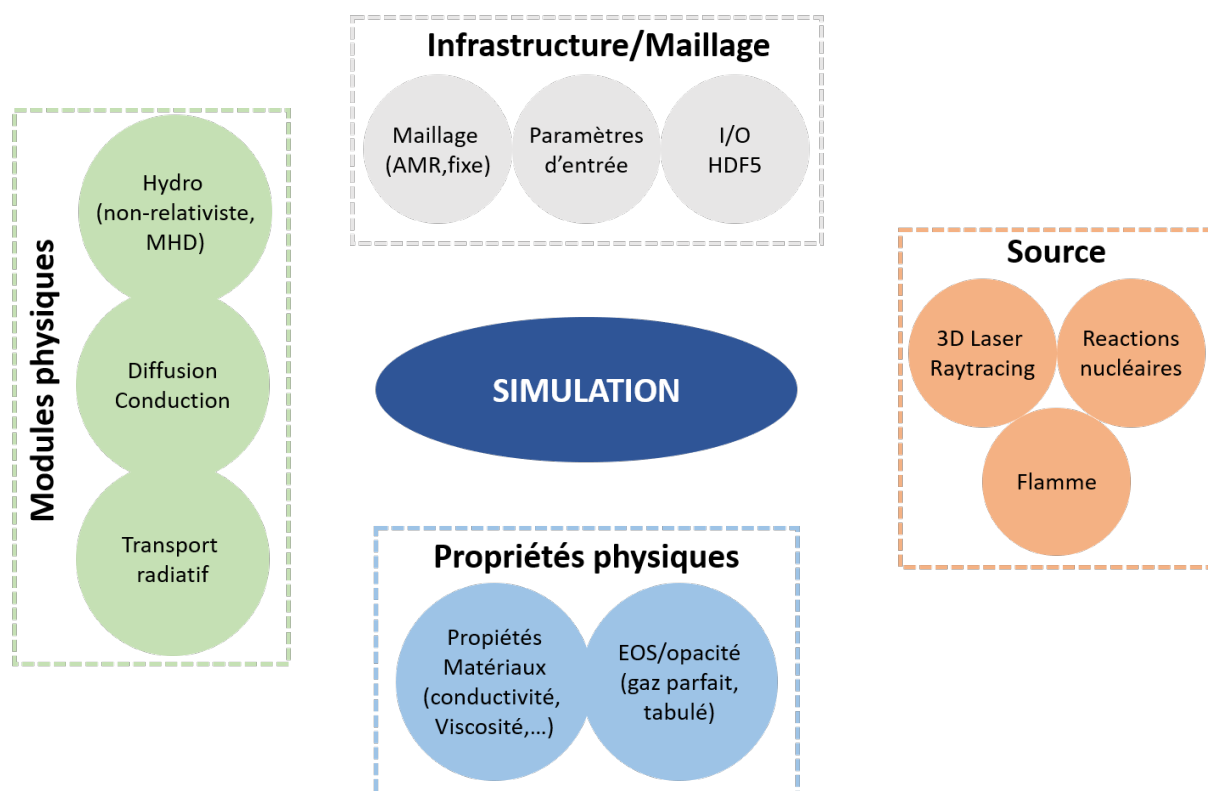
Infrastructure/Maillage

Maillage (AMR,fixe)

Paramètres d'entrée

I/O HDF5

Modules physiques

Hydro (non-relativiste, MHD)

Diffusion Conduction

Transport radiatif

SIMULATION

Source

3D Laser Raytracing

Reactions nucléaires

Flamme

Propriétés physiques

Propiétés Matériaux (conductivité, Viscosité,...)

EOS/opacité (gaz parfait, tabulé)